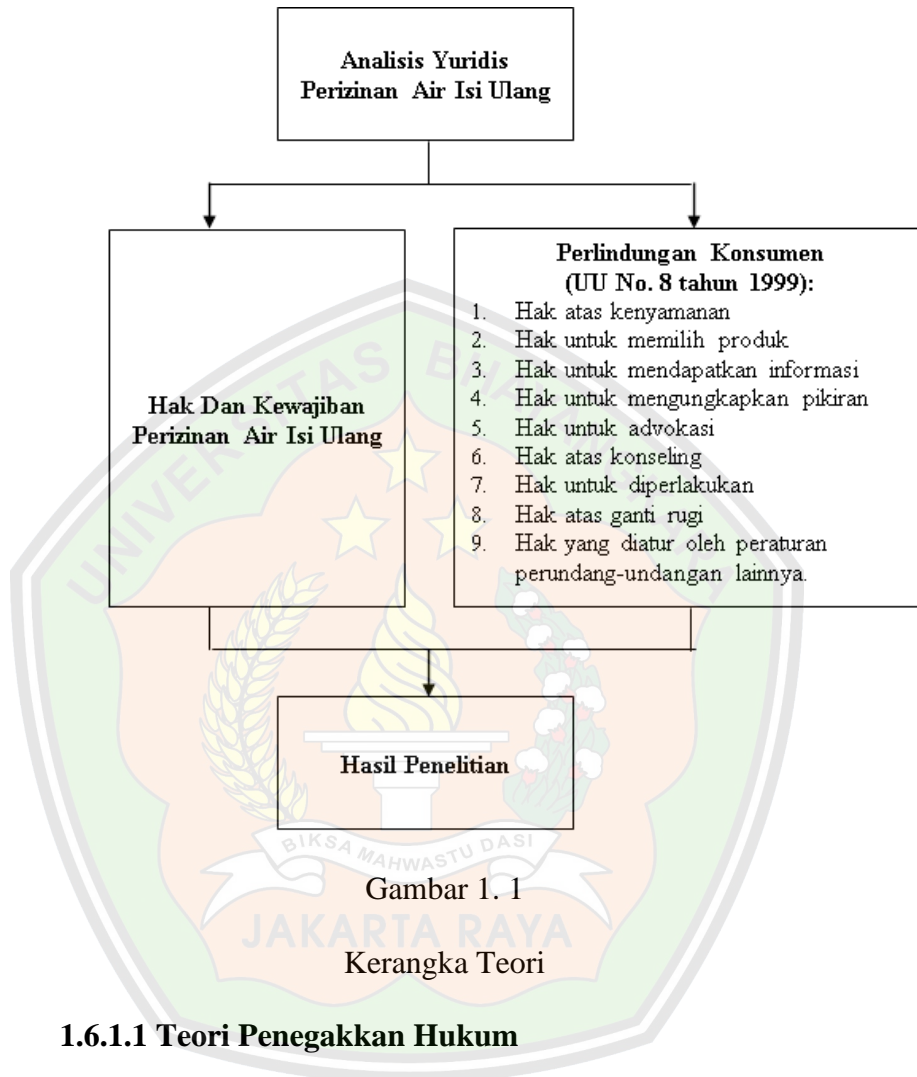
Analisis Yuridis Perizinan Air Isi Ulang

Hak Dan Kewajiban Perizinan Air Isi Ulang

Perlindungan Konsumen (UU No. 8 tahun 1999):
1. Hak atas kenyamanan
2. Hak untuk memilih produk
3. Hak untuk mendapatkan informasi
4. Hak untuk mengungkapkan pikiran
5. Hak untuk advokasi
6. Hak atas konseling
7. Hak untuk diperlakukan
8. Hak atas ganti rugi
9. Hak yang diatur oleh peraturan perundang-undangan lainnya.

Hasil Penelitian

UNIVERSITAS BHAYANGKARA
BIKSA MAHWASTU DASI
JAKARTA RAYA

Gambar 1. 1

Kerangka Teori

1.6.1.1 Teori Penegakkan Hukum